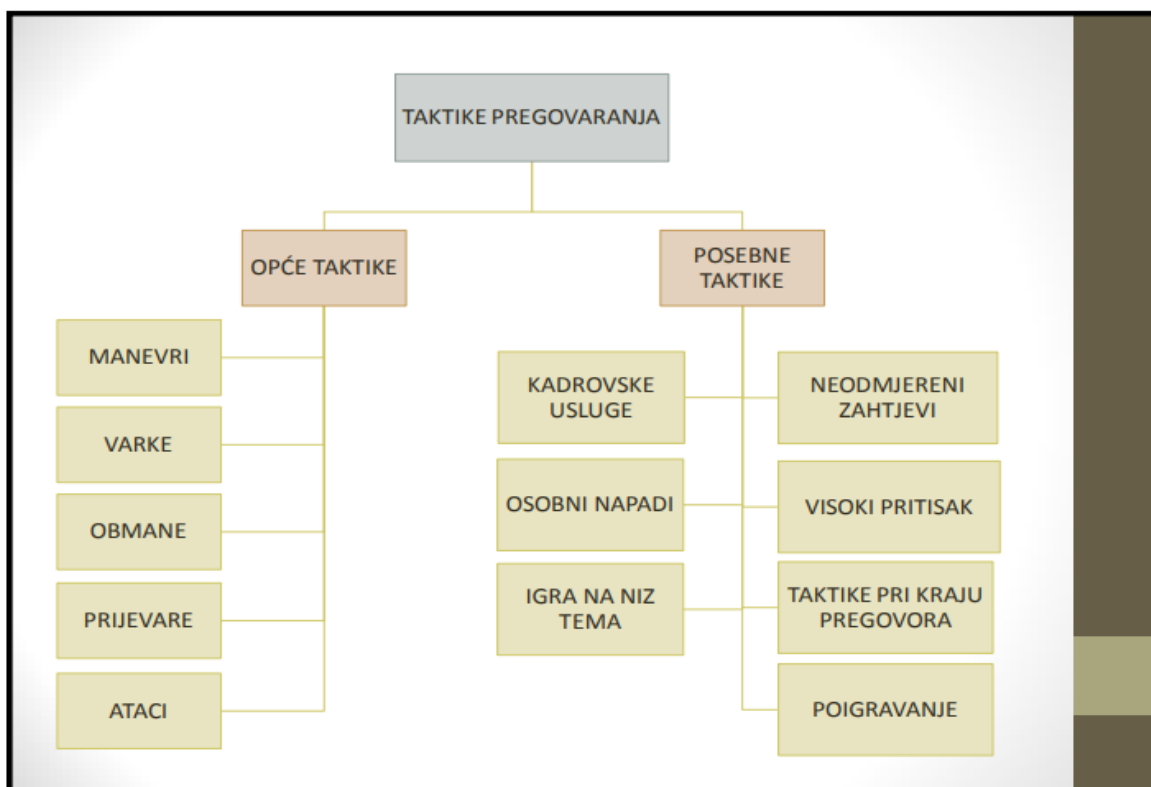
TAKTIKE PREGOVARANJA

OPĆE TAKTIKE

POSEBNE TAKTIKE

MANEVRI

VARKE

OBMANE

PRIJEVARE

ATACI

KADROVSKE USLUGE

NEODMJERENI ZAHTJEVI

OSOBNI NAPADI

VISOKI PRITISAK

IGRA NA NIZ TEMA

TAKTIKE PRI KRAJU PREGOVORA

POIGRAVANJE